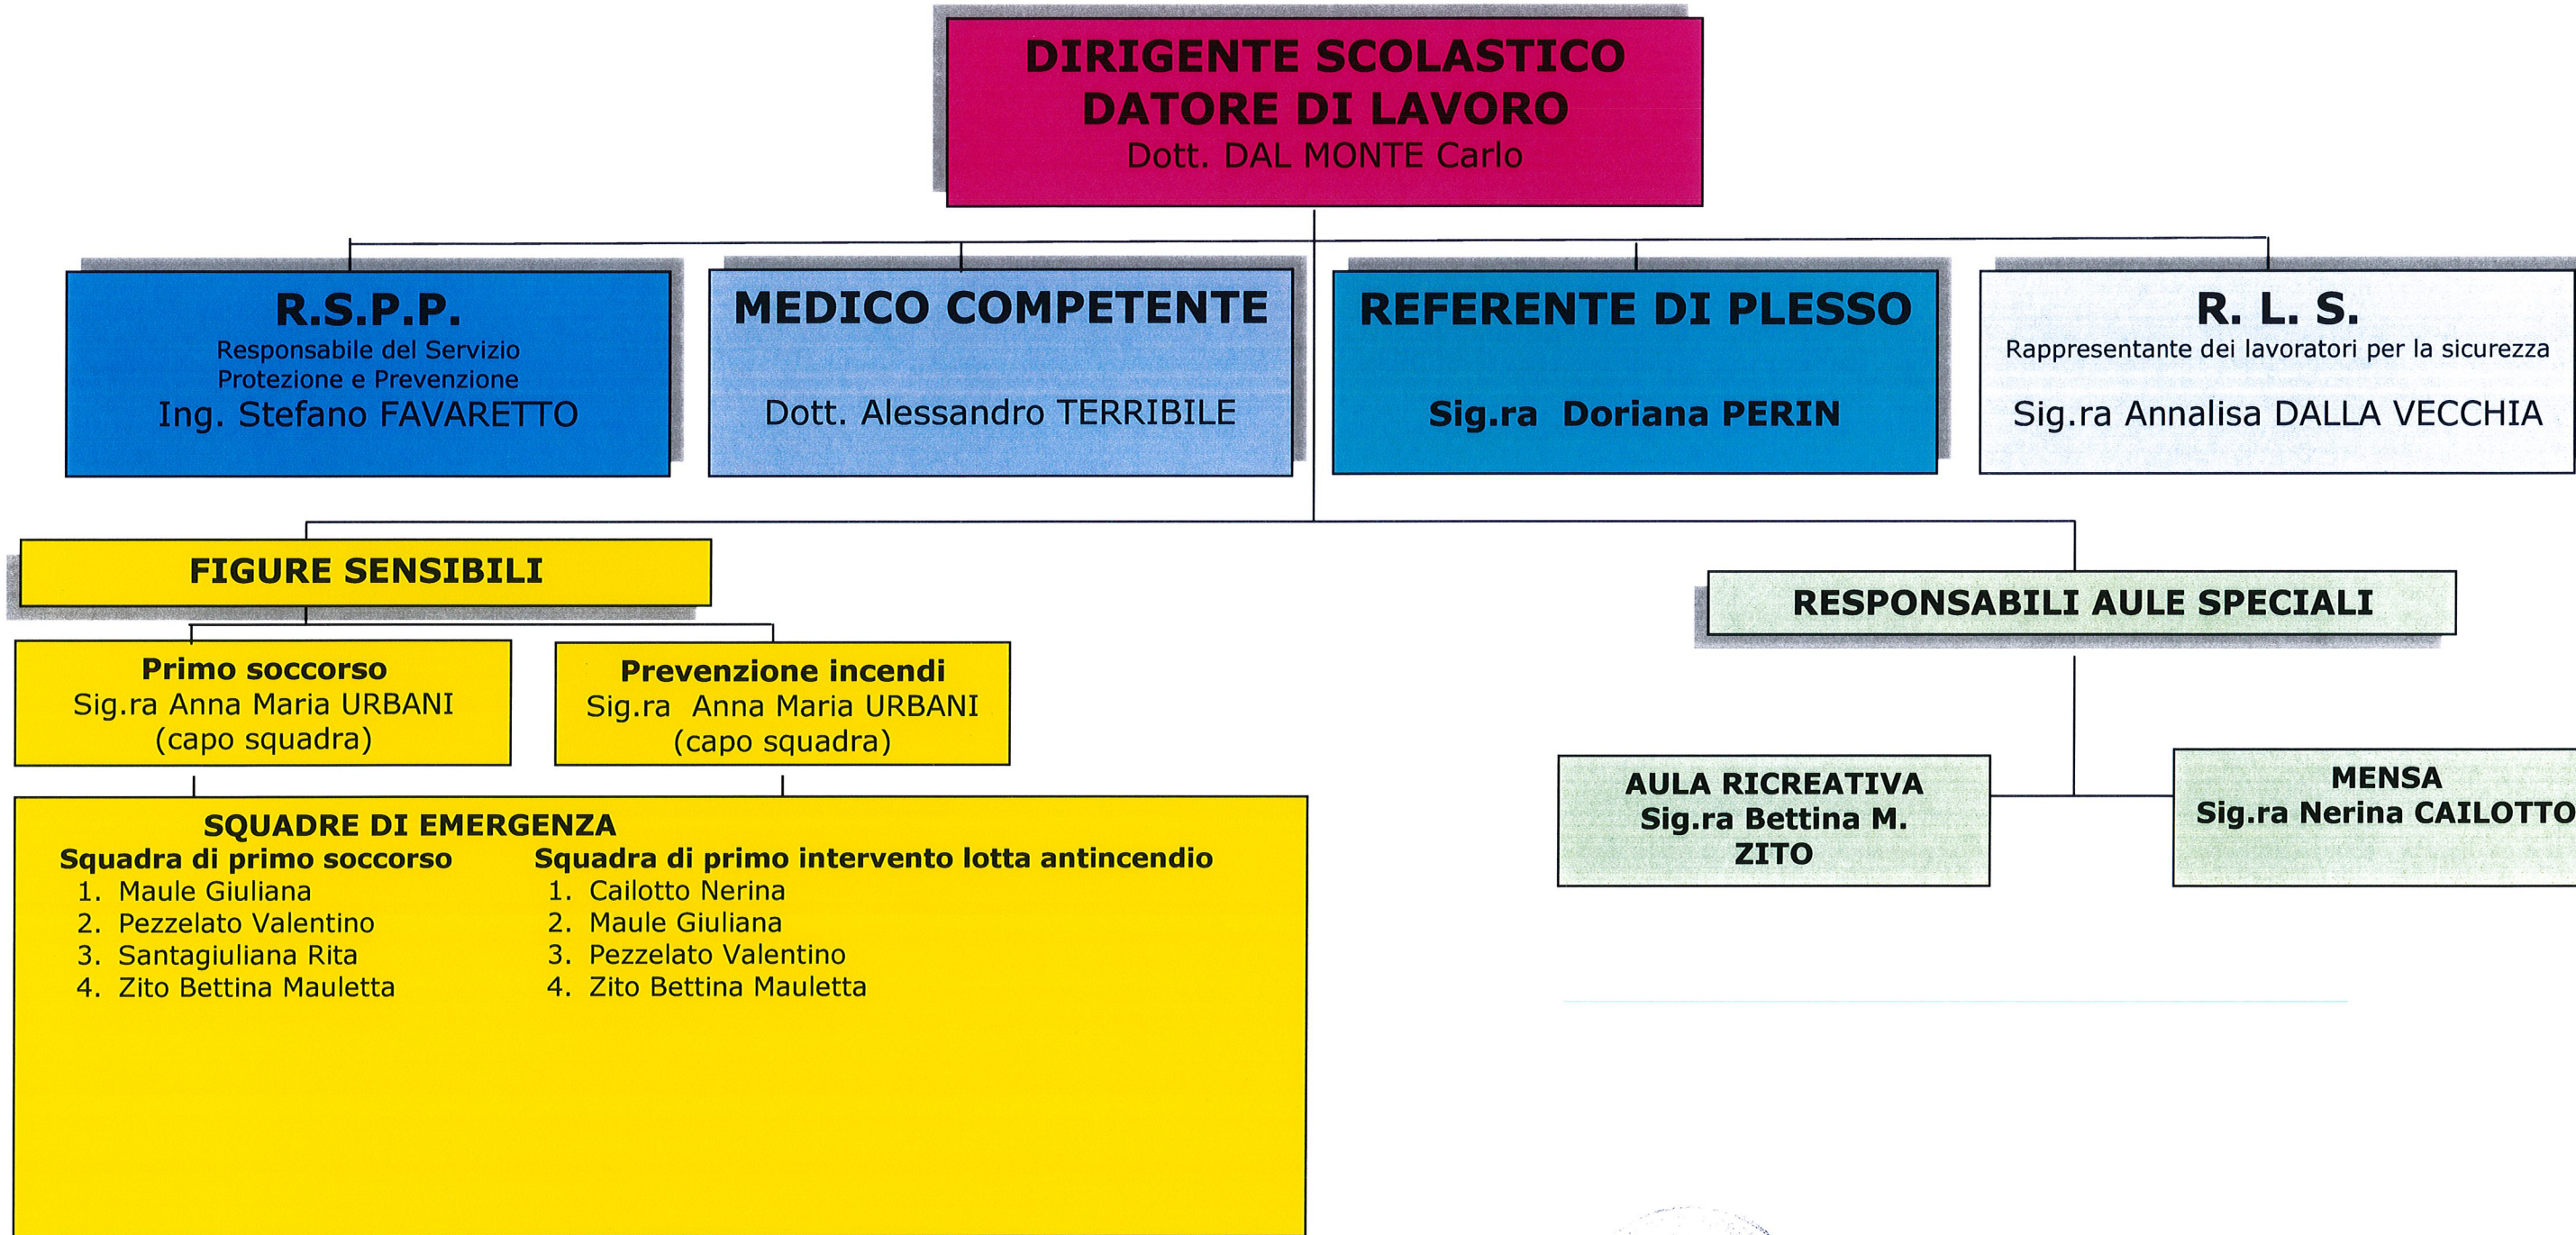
DIRIGENTE SCOLASTICO
DATORE DI LAVORO
Dott. DAL MONTE Carlo

R.S.P.P.
Responsabile del Servizio Protezione e Prevenzione
Ing. Stefano FAVARETTO

MEDICO COMPETENTE
Dott. Alessandro TERRIBILE

REFERENTE DI PLESSO
Sig.ra Doriana PERIN

R. L. S.
Rappresentante dei lavoratori per la sicurezza
Sig.ra Annalisa DALLA VECCHIA

FIGURE SENSIBILI

Primo soccorso
Sig.ra Anna Maria URBANI
(capo squadra)

Prevenzione incendi
Sig.ra Anna Maria URBANI
(capo squadra)

SQUADRE DI EMERGENZA
Squadra di primo soccorso
1. Maule Giuliana
2. Pezzelato Valentino
3. Santagiuliana Rita
4. Zito Bettina Mauletta

Squadra di primo intervento lotta antincendio
1. Cailotto Nerina
2. Maule Giuliana
3. Pezzelato Valentino
4. Zito Bettina Mauletta

RESPONSABILI AULE SPECIALI

AULA RICREATIVA
Sig.ra Bettina M. ZITO

MENSA
Sig.ra Nerina CAILOTTO